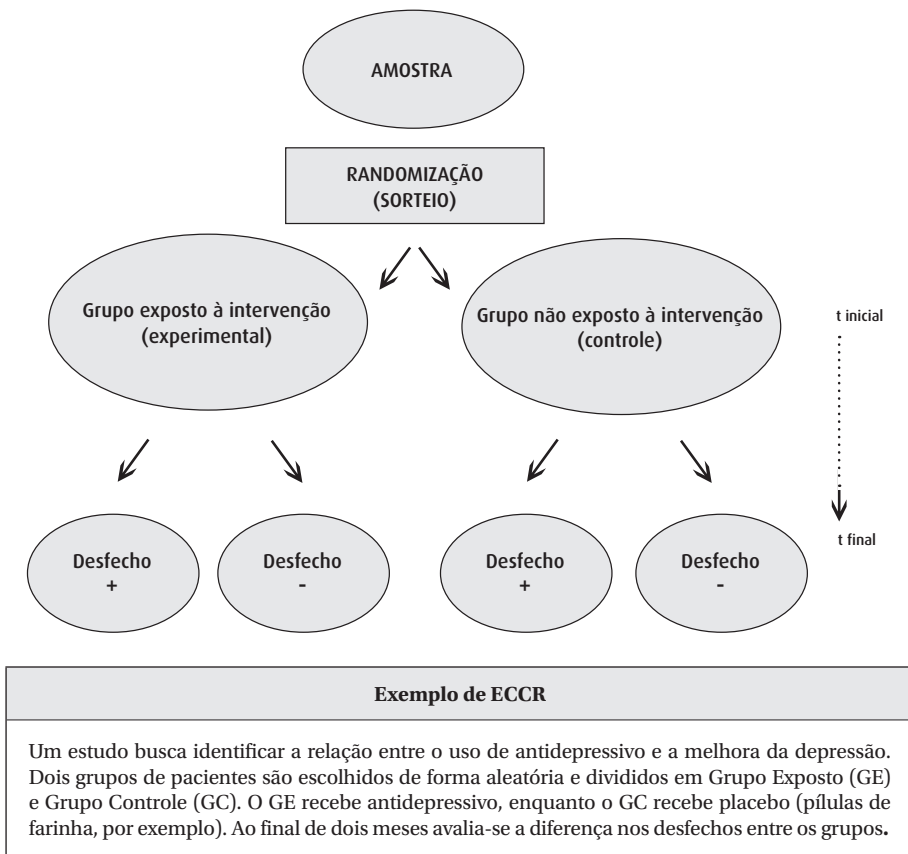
AMOSTRA

RANDOMIZAÇÃO
(SORTEIO)

Grupo exposto à intervenção
(experimental)

Grupo não exposto à intervenção
(controle)

t inicial

t final

Desfecho
+

Desfecho
-

Desfecho
+

Desfecho
-

**Exemplo de ECCR**

Um estudo busca identificar a relação entre o uso de antidepressivo e a melhora da depressão. Dois grupos de pacientes são escolhidos de forma aleatória e divididos em Grupo Exposto (GE) e Grupo Controle (GC). O GE recebe antidepressivo, enquanto o GC recebe placebo (pílulas de farinha, por exemplo). Ao final de dois meses avalia-se a diferença nos desfechos entre os grupos.